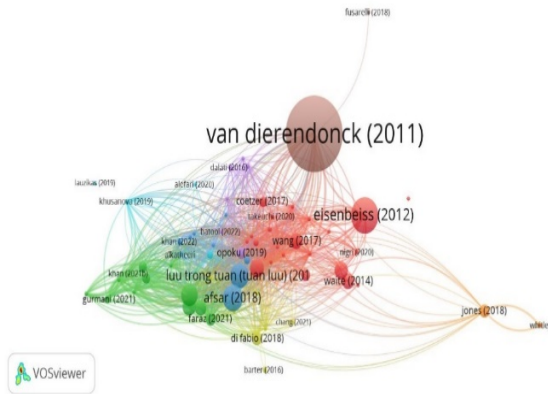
fusarell (2018)

van dierendonck (2011)

dalati (2016)
laurikas (2019)
alafari (2021)
khusanova (2019)
coetzer (2017)
takeuchi (2020)
eisenbeiss (2012)
fuangs (2022)
wang (2017)
khan (2022)
nigro (2020)
alkahtani
opoku (2019)
khan (2021)
luu trong tuan (tuan luu) (20
waite (2014)
gurmani (2021)
afsar (2018)
faraz (2021)
zhang (2021)
jones (2018)
di fabio (2018)
barbera (2016)

VOSviewer